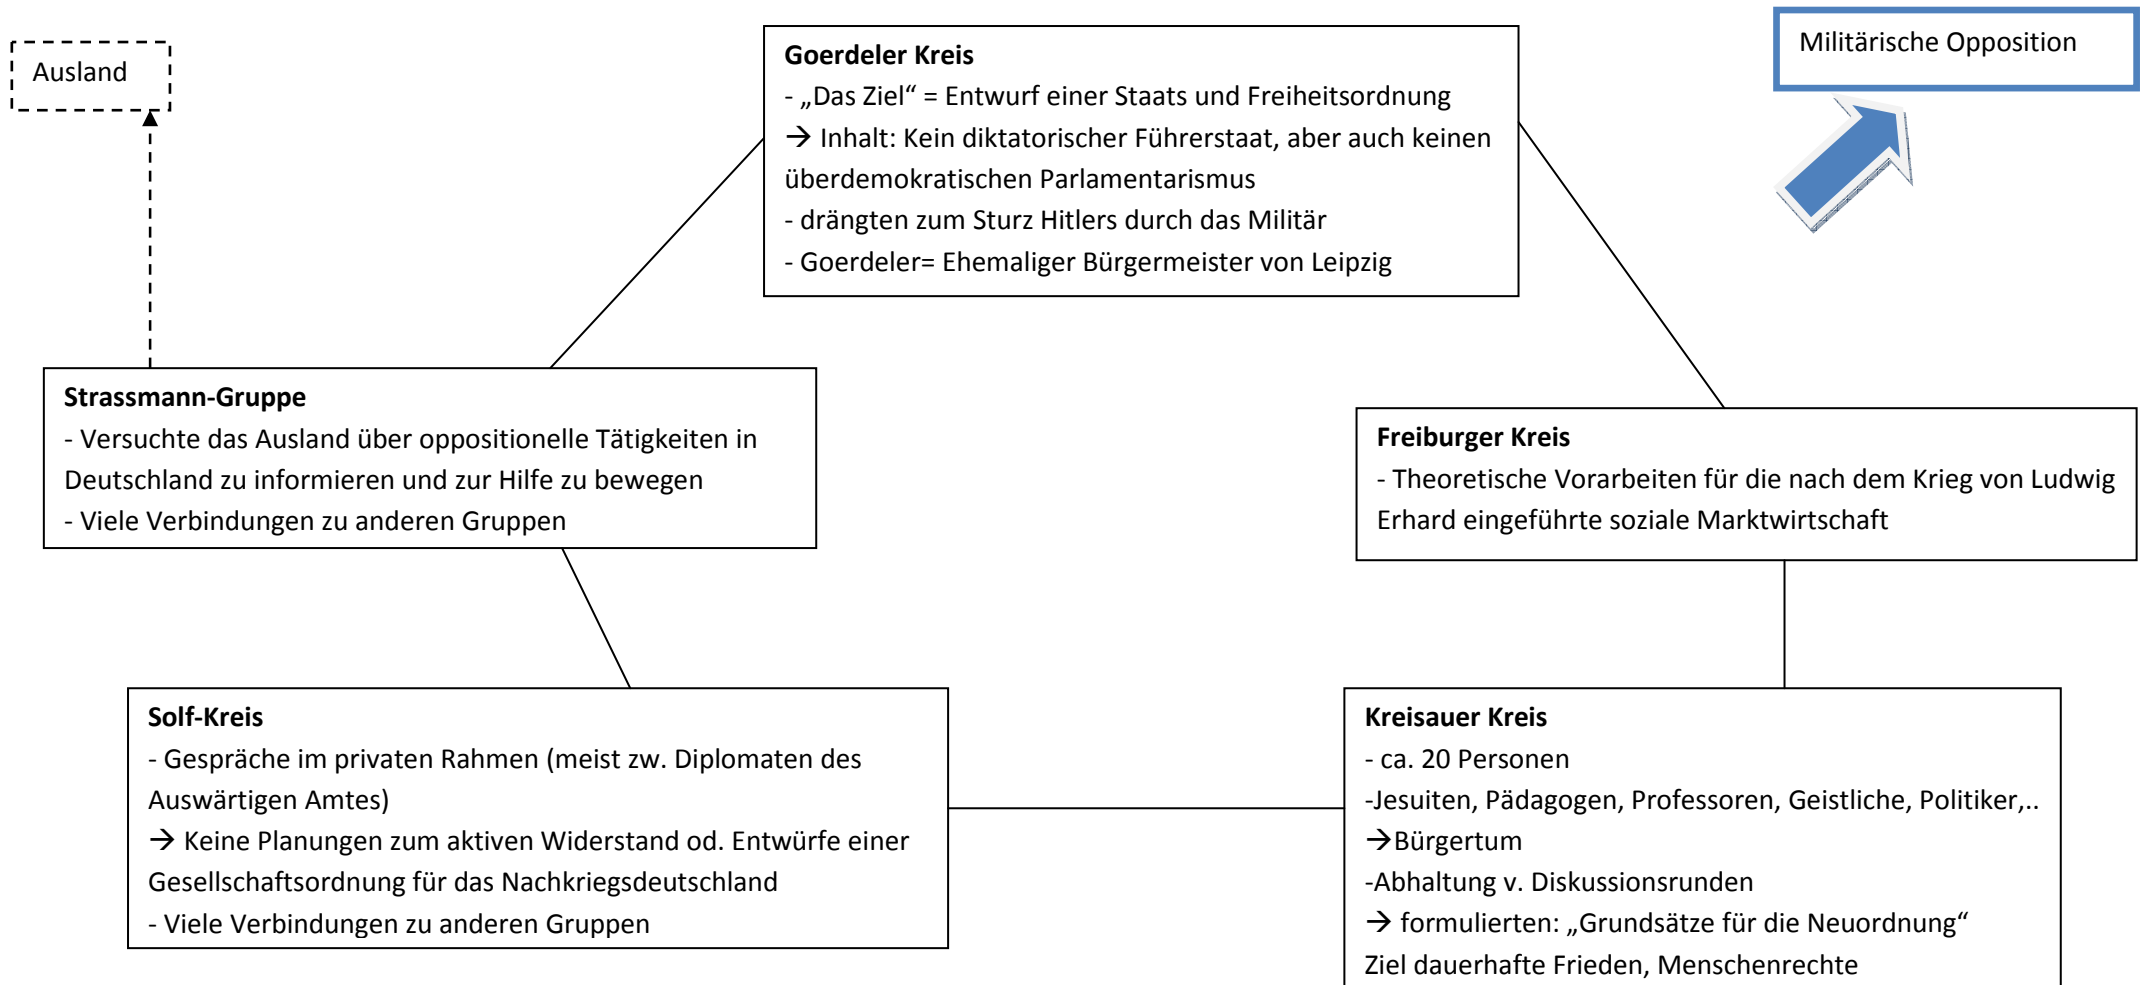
Ausland

Goerdeler Kreis
- „Das Ziel“ = Entwurf einer Staats und Freiheitsordnung
→ Inhalt: Kein diktatorischer Führerstaat, aber auch keinen überdemokratischen Parlamentarismus
- drängten zum Sturz Hitlers durch das Militär
- Goerdeler= Ehemaliger Bürgermeister von Leipzig

Militärische Opposition

Strassmann-Gruppe
- Versuchte das Ausland über oppositionelle Tätigkeiten in Deutschland zu informieren und zur Hilfe zu bewegen
- Viele Verbindungen zu anderen Gruppen

Freiburger Kreis
- Theoretische Vorarbeiten für die nach dem Krieg von Ludwig Erhard eingeführte soziale Marktwirtschaft

Solf-Kreis
- Gespräche im privaten Rahmen (meist zw. Diplomaten des Auswärtigen Amtes)
→ Keine Planungen zum aktiven Widerstand od. Entwürfe einer Gesellschaftsordnung für das Nachkriegsdeutschland
- Viele Verbindungen zu anderen Gruppen

Kreisauer Kreis
- ca. 20 Personen
-Jesuiten, Pädagogen, Professoren, Geistliche, Politiker,..
→Bürgertum
-Abhaltung v. Diskussionsrunden
→ formulierten: „Grundsätze für die Neuordnung“
Ziel dauerhafte Frieden, Menschenrechte